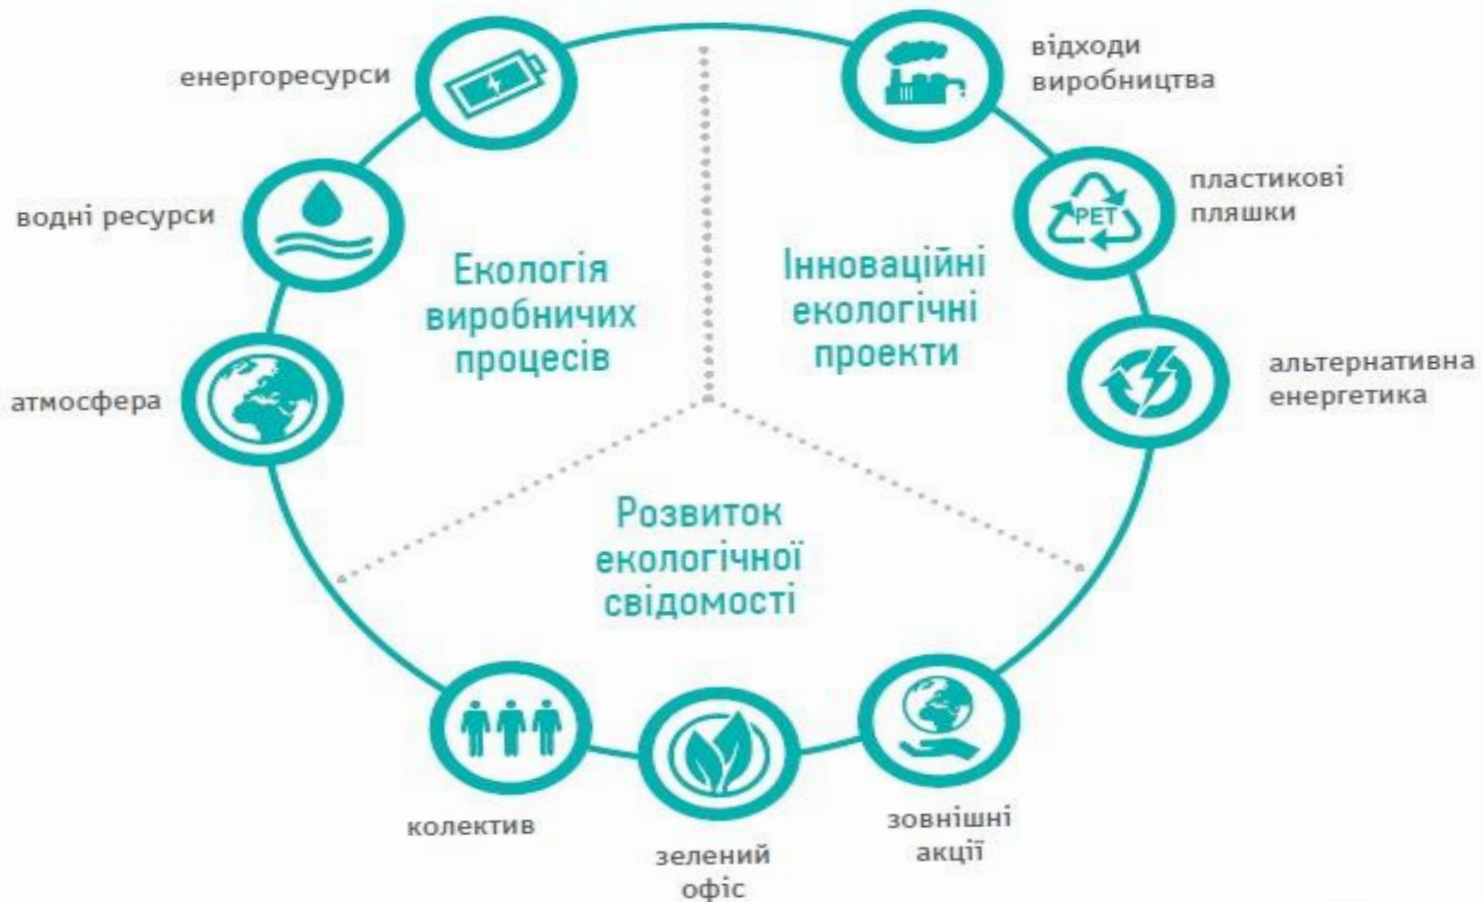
енергоресурси

водні ресурси

атмосфера

Екологія виробничих процесів

Інноваційні екологічні проекти

відходи виробництва

PET

пластикові пляшки

альтернативна енергетика

Розвиток екологічної свідомості

колектив

зелений офіс

зовнішні акції